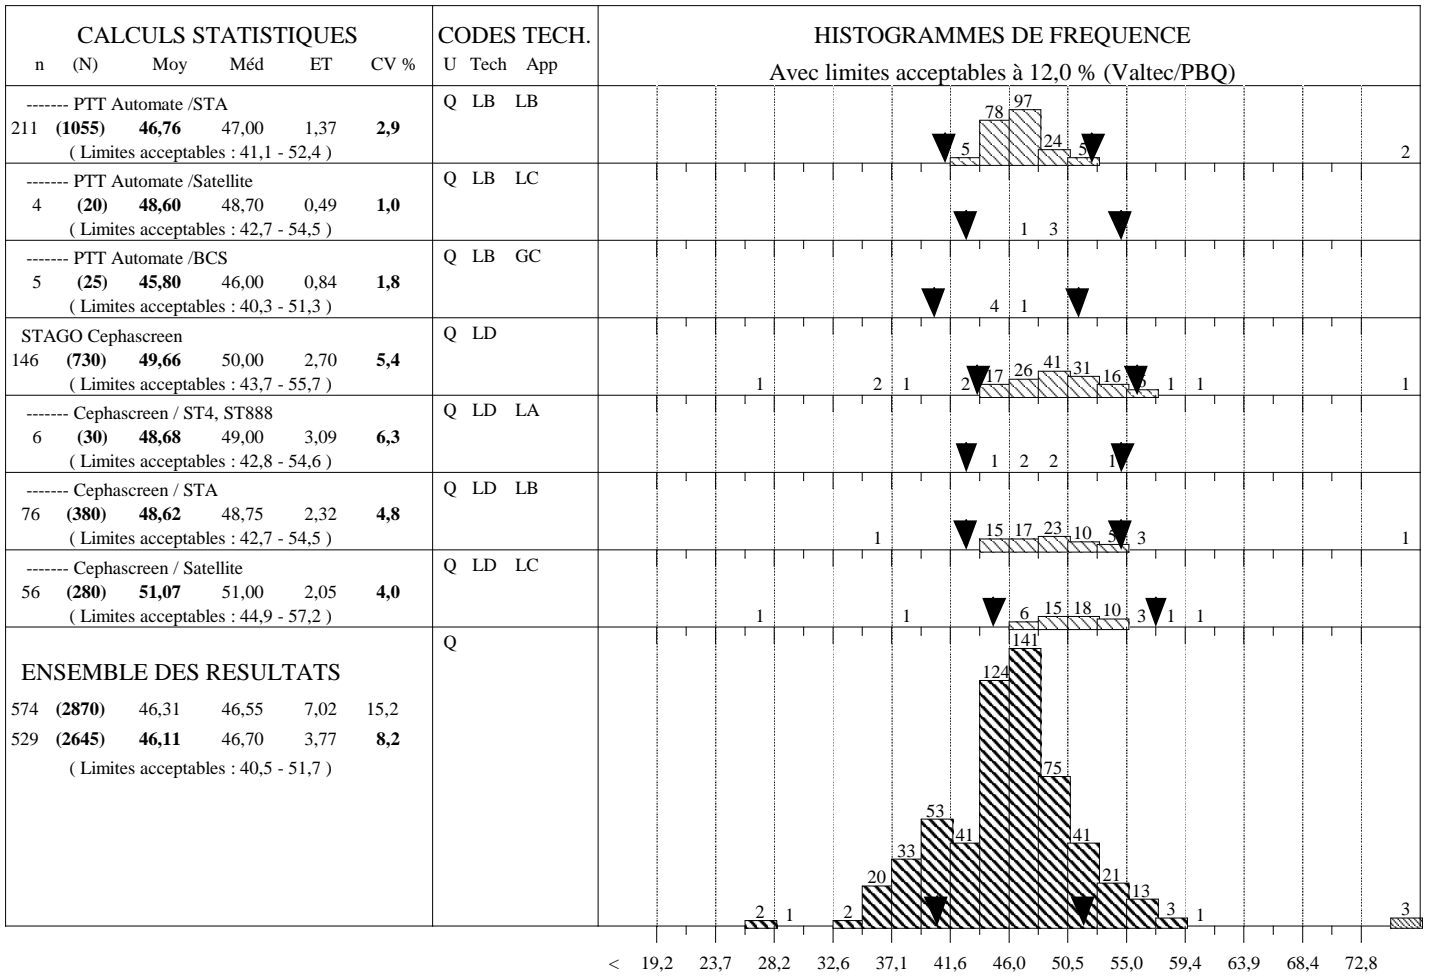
CALCULS STATISTIQUES
n (N) Moy Méd ET CV %

CODES TECH.
U Tech App

HISTOGRAMMES DE FREQUENCE
Avec limites acceptables à 12,0 % (Valtec/PBQ)

------- PTT Automate /STA
211 **(1055)** **46,76** 47,00 1,37 **2,9**
( Limites acceptables : 41,1 - 52,4 )
Q LB LB
5 78 97 24 5 2

------- PTT Automate /Satellite
4 **(20)** **48,60** 48,70 0,49 **1,0**
( Limites acceptables : 42,7 - 54,5 )
Q LB LC
1 3

------- PTT Automate /BCS
5 **(25)** **45,80** 46,00 0,84 **1,8**
( Limites acceptables : 40,3 - 51,3 )
Q LB GC
4 1

STAGO Cephascreen
146 **(730)** **49,66** 50,00 2,70 **5,4**
( Limites acceptables : 43,7 - 55,7 )
Q LD
1 2 1 2 17 26 41 31 16 5 1 1 1

------- Cephascreen / ST4, ST888
6 **(30)** **48,68** 49,00 3,09 **6,3**
( Limites acceptables : 42,8 - 54,6 )
Q LD LA
1 2 2 1

------- Cephascreen / STA
76 **(380)** **48,62** 48,75 2,32 **4,8**
( Limites acceptables : 42,7 - 54,5 )
Q LD LB
1 15 17 23 10 5 3 1

------- Cephascreen / Satellite
56 **(280)** **51,07** 51,00 2,05 **4,0**
( Limites acceptables : 44,9 - 57,2 )
Q LD LC
1 1 6 15 18 10 3 1 1

ENSEMBLE DES RESULTATS
574 **(2870)** 46,31 46,55 7,02 15,2
529 **(2645)** **46,11** 46,70 3,77 **8,2**
( Limites acceptables : 40,5 - 51,7 )
Q
2 1 2 20 33 53 41 124 141 75 41 21 13 3 1 3

< 19,2 23,7 28,2 32,6 37,1 41,6 46,0 50,5 55,0 59,4 63,9 68,4 72,8